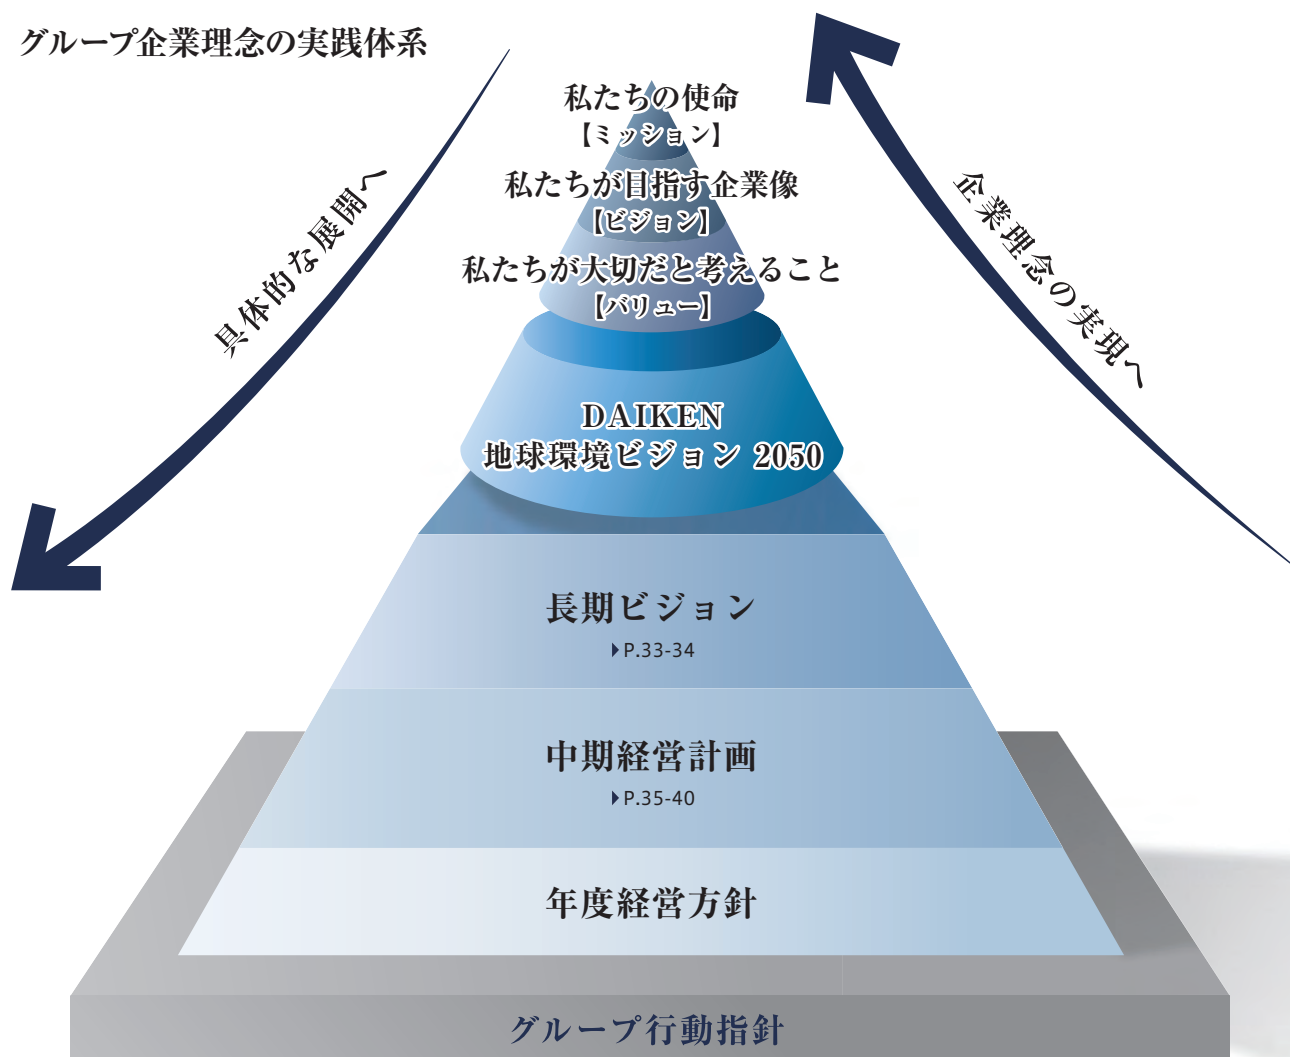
グループ企業理念の実践体系

具体的な展開へ

企業理念の実現へ

私たちの使命
【ミッション】

私たちが目指す企業像
【ビジョン】

私たちが大切だと考えること
【バリュー】

DAIKEN
地球環境ビジョン 2050

長期ビジョン
▶P.33-34

中期経営計画
▶P.35-40

年度経営方針

グループ行動指針